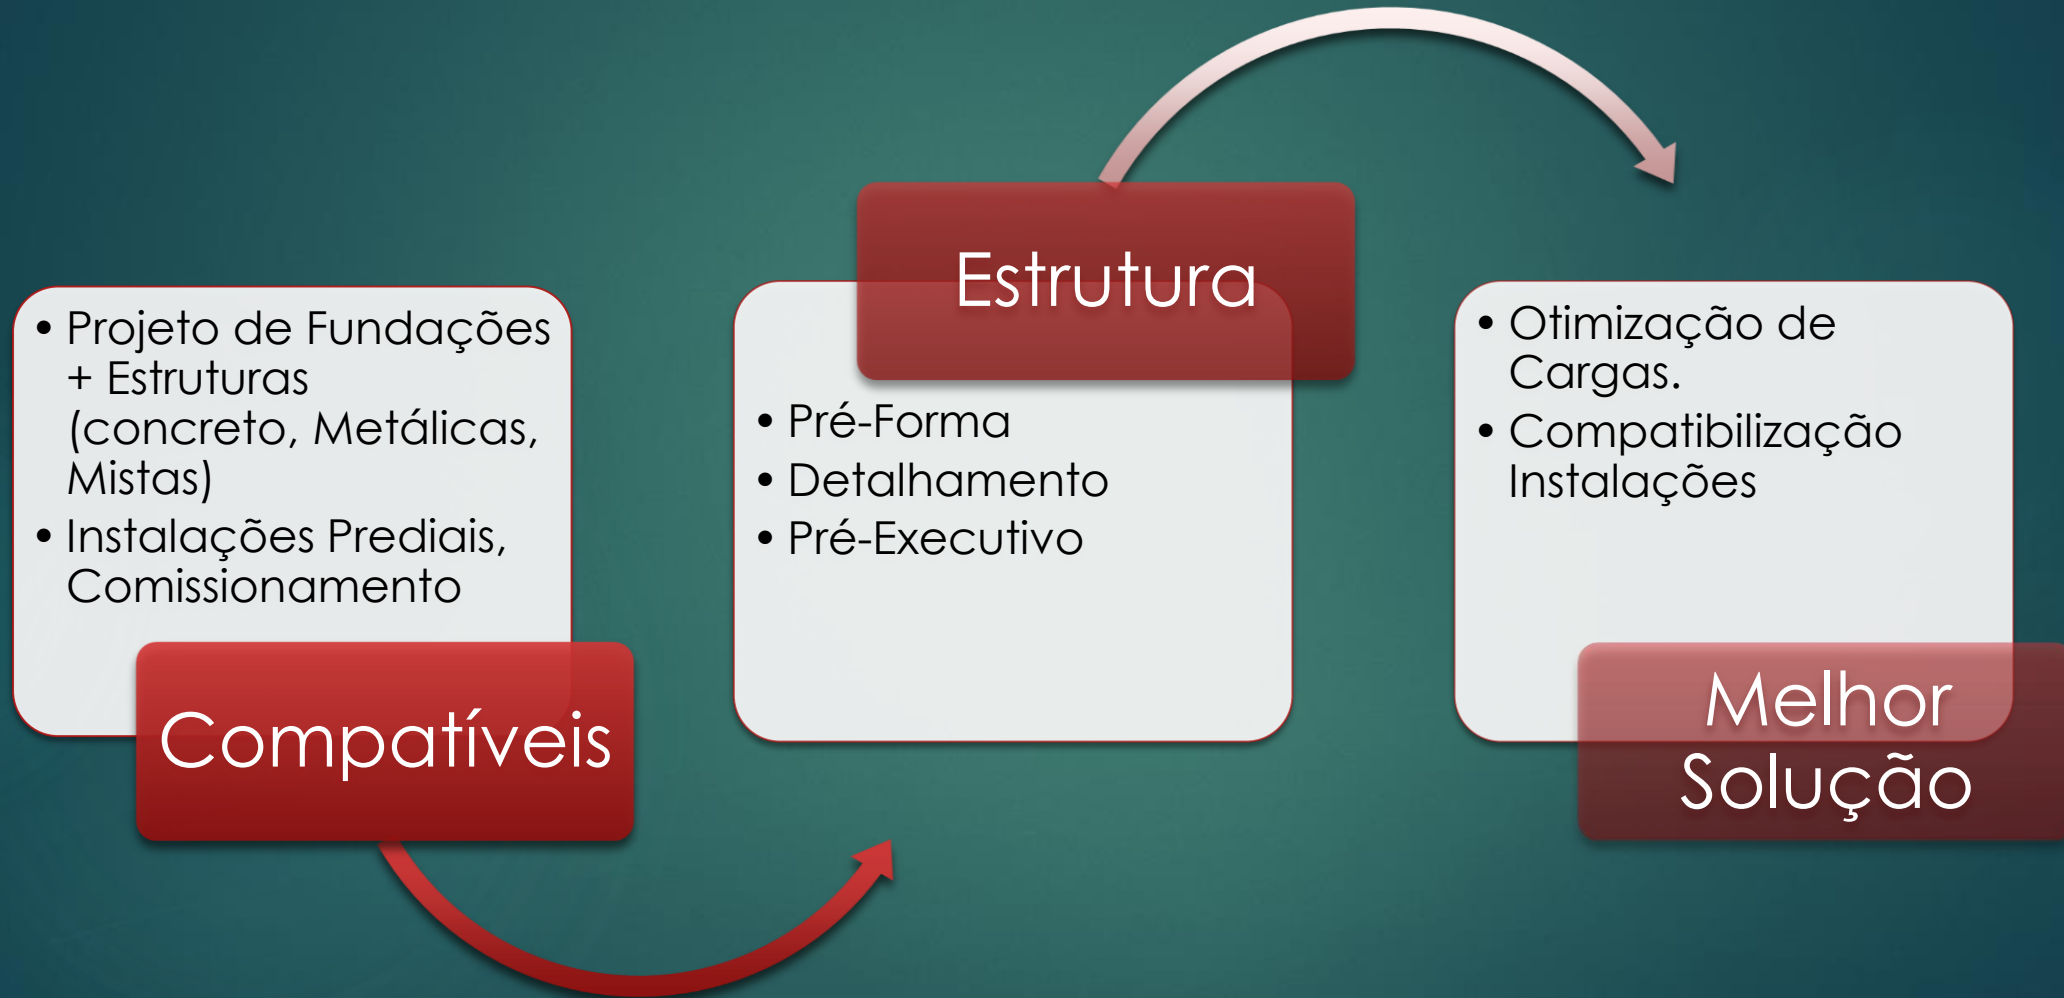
• Projeto de Fundações + Estruturas (concreto, Metálicas, Mistas)
• Instalações Prediais, Comissionamento

Compatíveis

Estrutura

• Pré-Forma
• Detalhamento
• Pré-Executivo

• Otimização de Cargas.
• Compatibilização Instalações

Melhor Solução